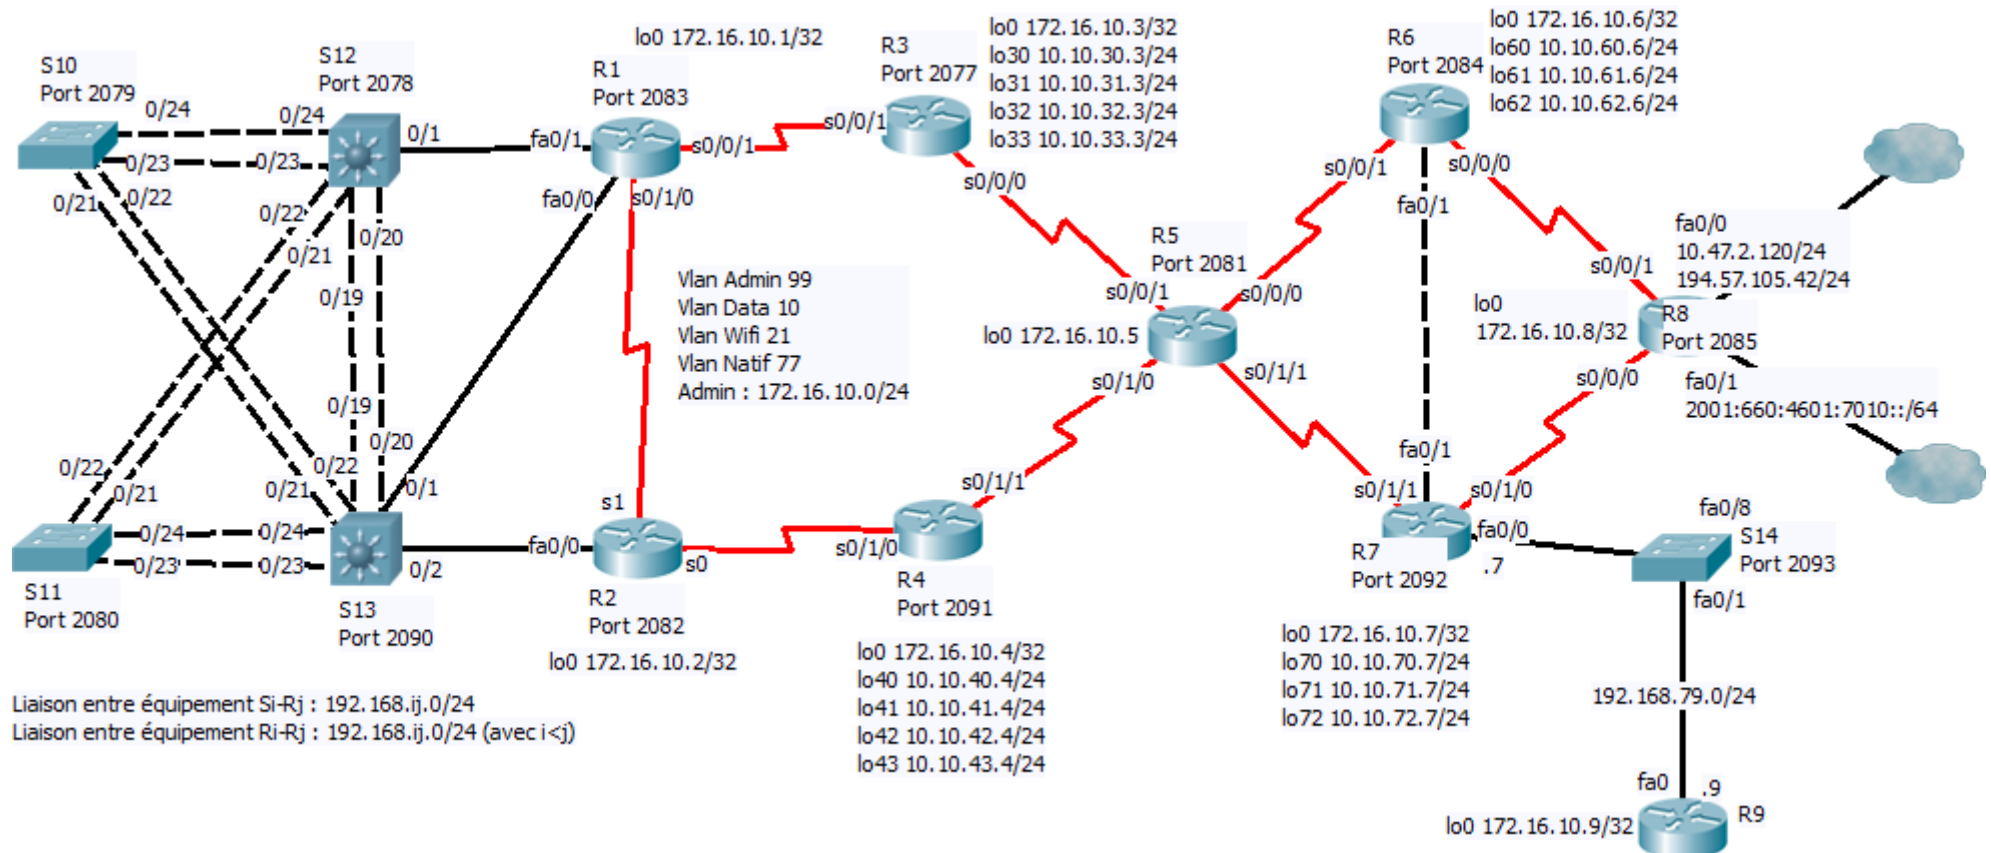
S10
Port 2079

S12
Port 2078

0/24
0/24
0/23
0/23
0/21
0/22
0/22
0/21
0/1
0/20
0/19

R1
Port 2083

lo0 172.16.10.1/32

fa0/1
s0/0/1
fa0/0
s0/1/0

R3
Port 2077

lo0 172.16.10.3/32
lo30 10.10.30.3/24
lo31 10.10.31.3/24
lo32 10.10.32.3/24
lo33 10.10.33.3/24

s0/0/1
s0/0/0

R6
Port 2084

lo0 172.16.10.6/32
lo60 10.10.60.6/24
lo61 10.10.61.6/24
lo62 10.10.62.6/24

s0/0/1
s0/0/0
fa0/1

Vlan Admin 99
Vlan Data 10
Vlan Wifi 21
Vlan Natif 77
Admin : 172.16.10.0/24

R5
Port 2081

s0/0/1
s0/0/0
lo0 172.16.10.5
s0/1/0
s0/1/1

fa0/0
10.47.2.120/24
194.57.105.42/24

s0/0/1
lo0
172.16.10.8/32
R8
Port 2085
s0/0/0
fa0/1
2001:660:4601:7010::/64

0/19
0/20
0/22
0/21
0/21
0/22
0/1
0/24
0/24
0/23
0/23
0/2

S11
Port 2080

S13
Port 2090

s1
fa0/0
s0

R2
Port 2082
lo0 172.16.10.2/32

s0/1/1
s0/1/0

R4
Port 2091

lo0 172.16.10.4/32
lo40 10.10.40.4/24
lo41 10.10.41.4/24
lo42 10.10.42.4/24
lo43 10.10.43.4/24

fa0/1
s0/1/1
s0/1/0
fa0/0
.7

R7
Port 2092

lo0 172.16.10.7/32
lo70 10.10.70.7/24
lo71 10.10.71.7/24
lo72 10.10.72.7/24

fa0/8
S14
Port 2093
fa0/1

192.168.79.0/24

fa0
.9
R9
lo0 172.16.10.9/32

Liaison entre équipement Si-Rj : 192.168.ij.0/24
Liaison entre équipement Ri-Rj : 192.168.ij.0/24 (avec i<j)